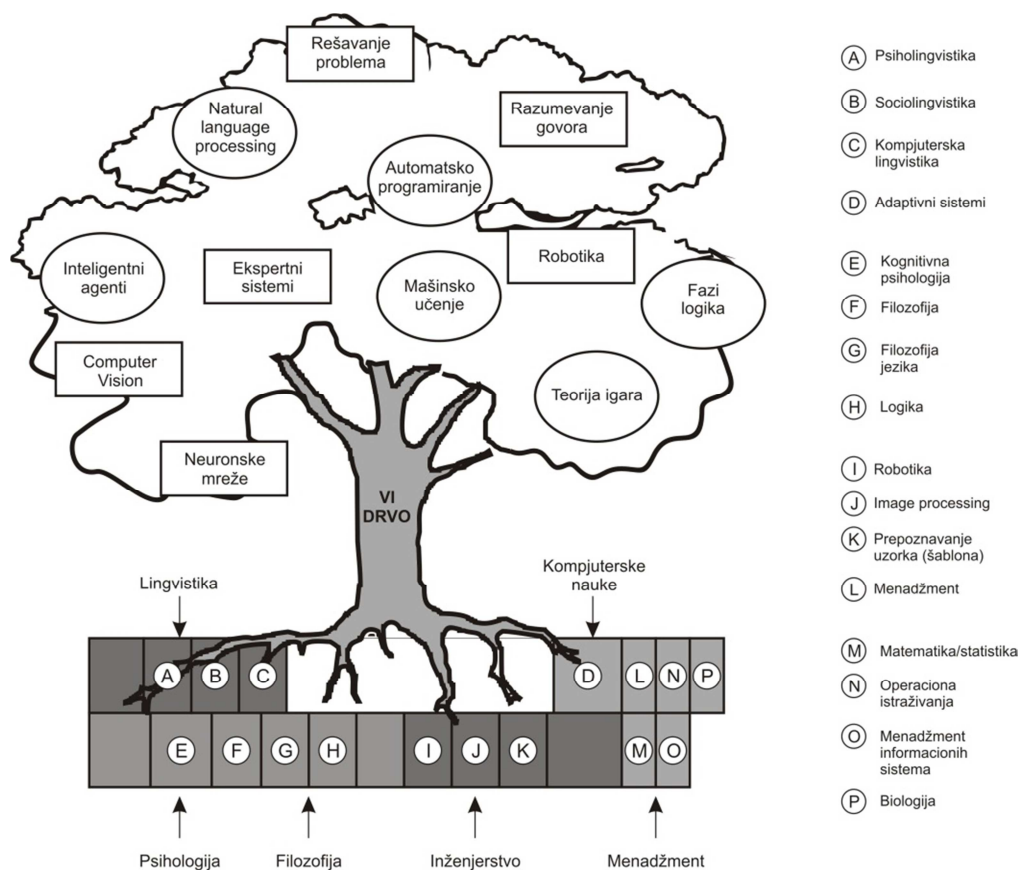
Rešavanje problema

Natural language processing

Razumevanje govora

Automatsko programiranje

Inteligentni agenti

Ekspertni sistemi

Robotika

Mašinsko učenje

Fazi logika

Computer Vision

Teorija igara

Neuronske mreže

VI DRVO

Lingvistika

Kompjuterske nauke

A B C D L N P

E F G H I J K M O

Psihologija

Filozofija

Inženjerstvo

Menadžment

A Psiholingvistika

B Sociolingvistika

C Kompjuterska lingvistika

D Adaptivni sistemi

E Kognitivna psihologija

F Filozofija

G Filozofija jezika

H Logika

I Robotika

J Image processing

K Prepoznavanje uzorka (šablona)

L Menadžment

M Matematika/statistika

N Operaciona istraživanja

O Menadžment informacionih sistema

P Biologija